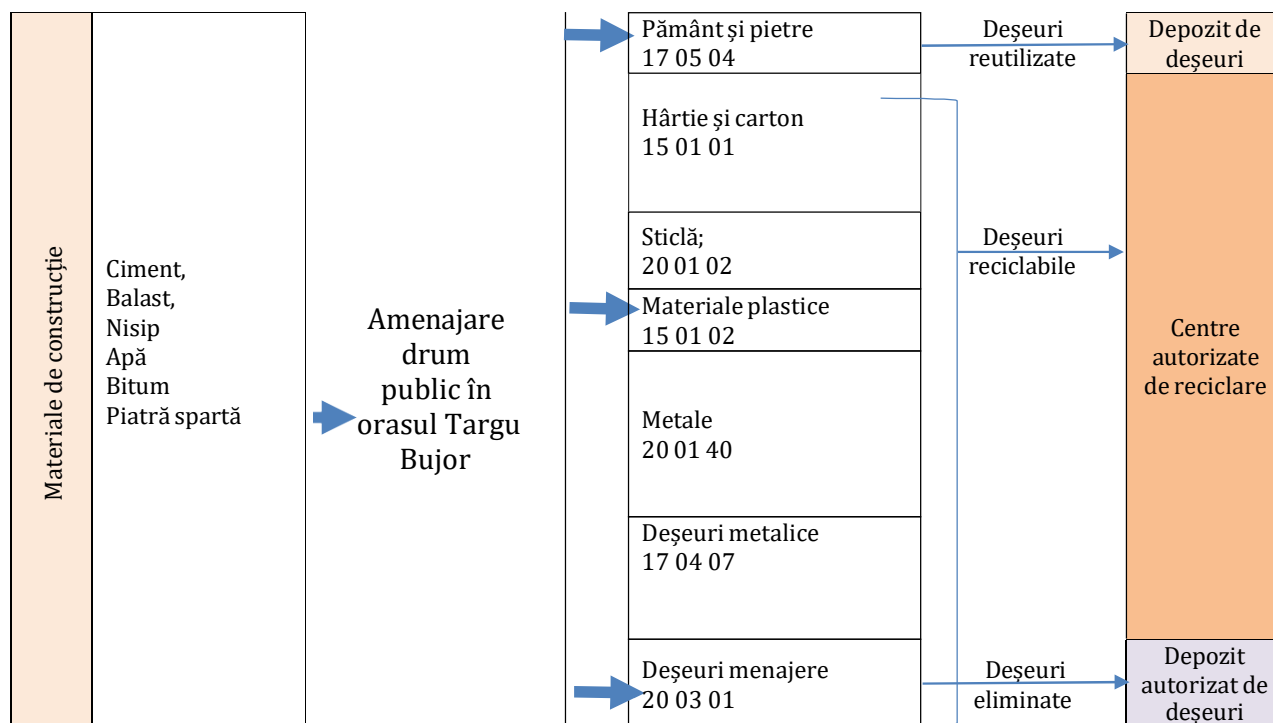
Materiale de construcție

Ciment,
Balast,
Nisip
Apă
Bitum
Piatră spartă

Amenajare drum public în orasul Targu Bujor

Pământ și pietre
17 05 04

Hârtie și carton
15 01 01

Sticlă;
20 01 02

Materiale plastice
15 01 02

Metale
20 01 40

Deșeuri metalice
17 04 07

Deșeuri menajere
20 03 01

Deșeuri reutilizate

Deșeuri reciclabile

Deșeuri eliminate

Depozit de deșeuri

Centre autorizate de reciclare

Depozit autorizat de deșeuri